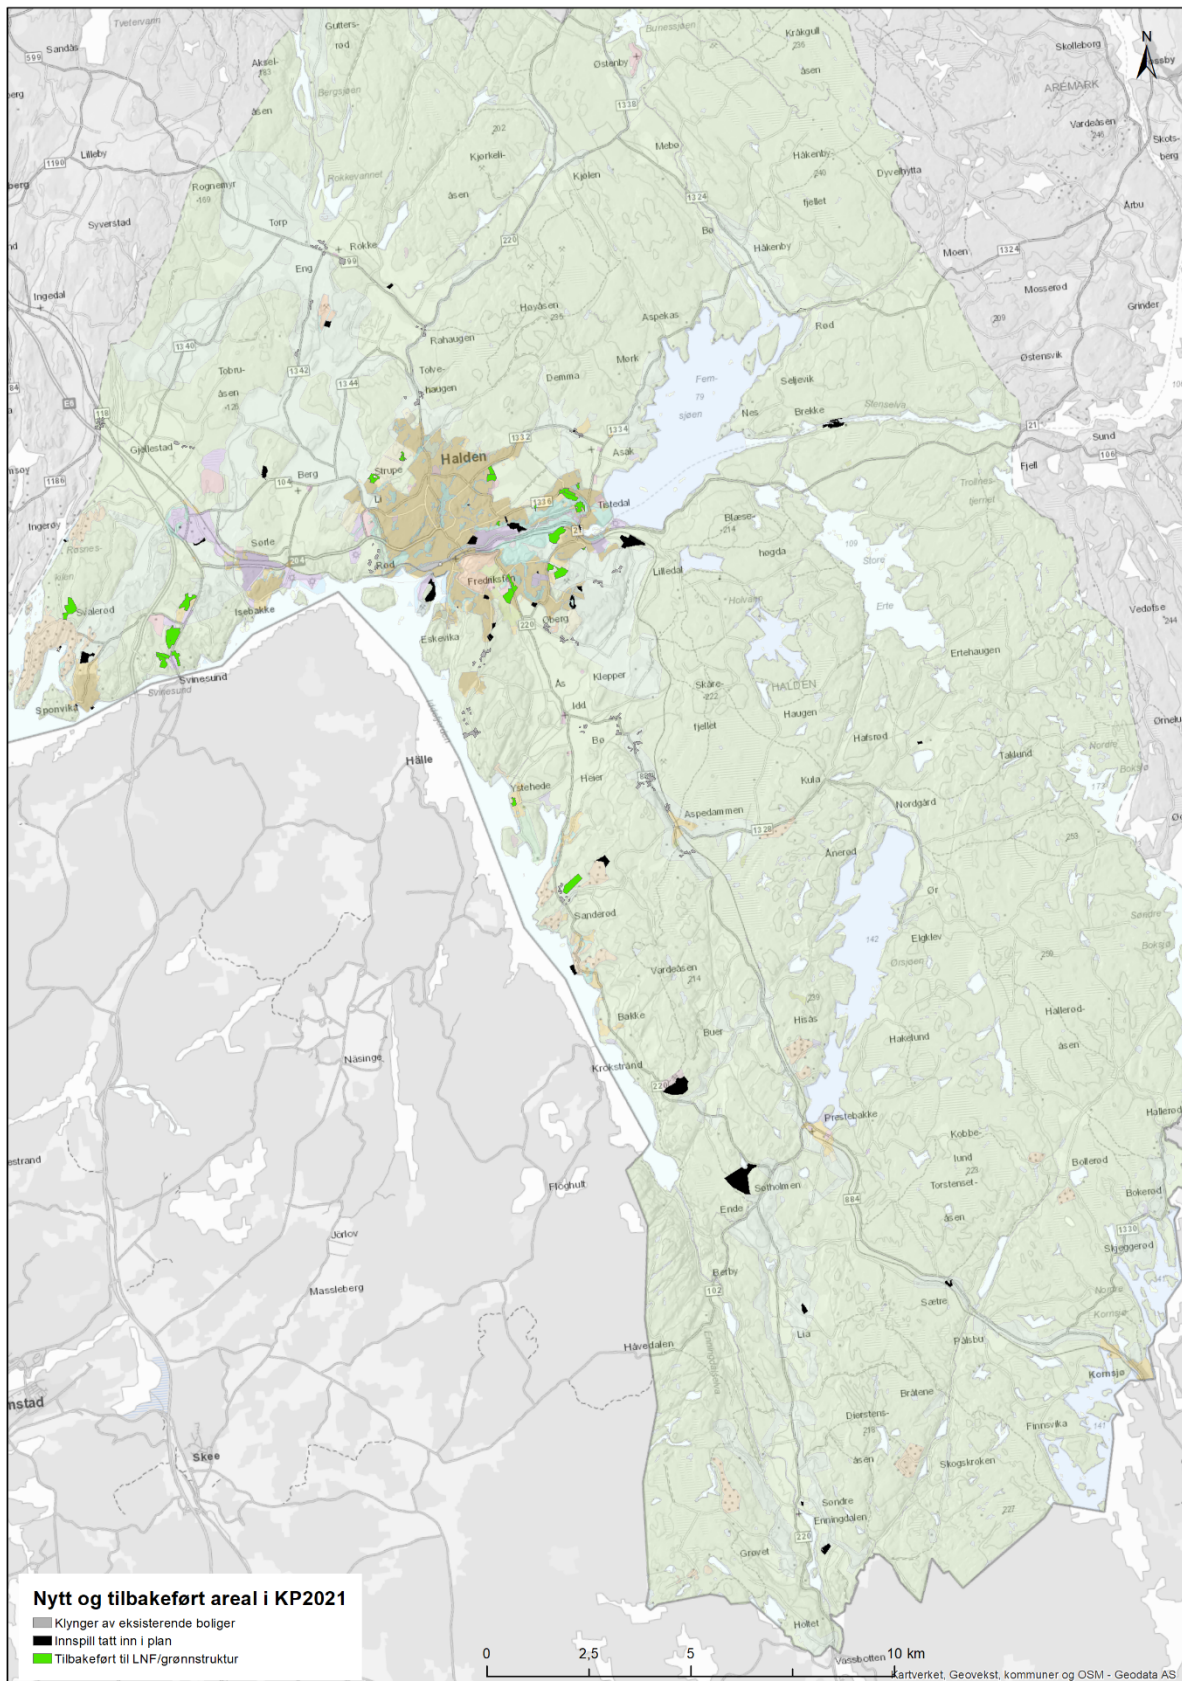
N

Tvetervann
Sandas
599
Gutters-
rød
Bunessjøen
Østenby
Kråkgull
235
åsen
Skolleborg
ARÉMARK
Aksel-
183
Bergsjøen
åsen
1338
Lilleby
1190
Kjorkeli-
Mebo
Håkenby-
240
Vardeåsen
246
Skots-
berg
Rognemyr
469
Rokkevannet
åsen
Kjølen
Dyvelhytta
fjellet
Arbu
Syverstad
Torp
1324
Rokke
220
Bø
Håkenby
Moen
1324
Eng
Ingedal
Høyåsen
235
Aspekas
Mosserød
Grinder
Rahaugen
Rød
1340
Tobru-
åsen
126
1342
Tolve-
haugen
1344
Demma
Merk
Fem-
79
sjøen
Seljevik
Østensvik
Nes
Brekke
Stora elva
E6
118
1334
1332
Gjellestad
Halden
Asak
Sund
106
Berg
Strupe
104
Tistedal
Fjell
1186
1336
Trollnes-
fjellet
Blæse-
214
Ingerøy
Sørle
høgda
Rød
204
Fredriksten
Lilledal
Store
Holvann
Erte
Isebakke
Svalerød
Eskevika
220
Øberg
Ertehaugen
Vedøtse
244
Svinesund
Svinesund
Sponvika
Klepper
Skåre-
222
fjellet
HALDEN
Haugen
Ørnelu
Ås
Idd
Halsrød
Hälle
Bø
Heier
Takland
Nordre
Bokerød
Ystehede
Kula
Aspedammen
Nordgård
1328
Ånerød
253
Ør
Sanderød
142
Elgklev
Søndre
Bokerød
Ørsjøen
259
Vardeåsen
214
Bakke
239
Hisås
Hallerød-
åsen
Buer
Haketund
Nåsinge
Krokstrand
220
Prestebakke
Hallerød
Kobbe-
lund
Bollerød
Torstensel-
åsen
Bokerød
Strand
Sotholmen
Flöghult
884
Ende
1330
Skjeggerød
Jörlov
Berby
102
Nordre
Kornsjø
Sætre
Massleberg
Lia
Pålsbu
Håveldalen
Enningdalselva
Kornsjø
Brålene
nstad
Dierstens-
218
Finnsvika
141
Skee
åsen
Skogskroken
Søndre
Enningdalen
227
220
Grøvet
Holtet
Vassbotten

Nytt og tilbakeført areal i KP2021
Klynger av eksisterende boliger
Innspill tatt inn i plan
Tilbakeført til LNF/grønnstruktur

0 2,5 5 10 km
Kartverket, Geovekst, kommuner og OSM - Geodata AS